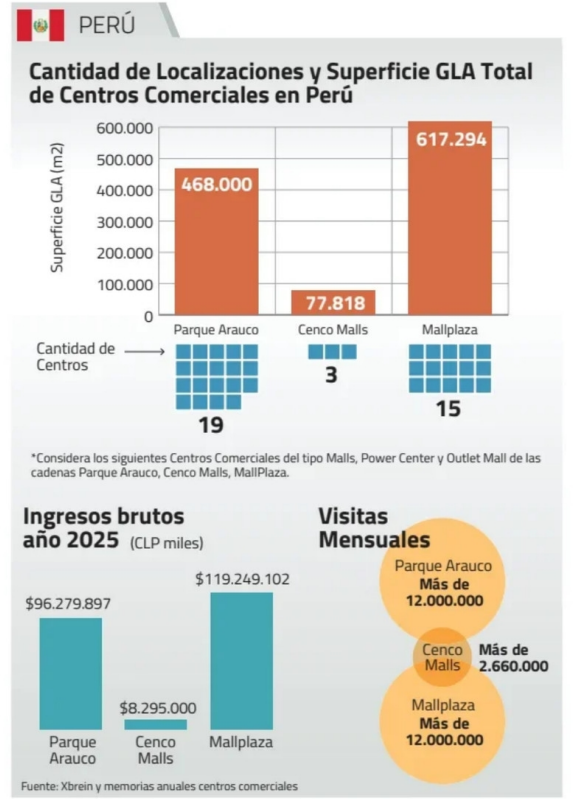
PERÚ

Cantidad de Localizaciones y Superficie GLA Total de Centros Comerciales en Perú

Superficie GLA (m2)

600.000
500.000
400.000
300.000
200.000
100.000
0

468.000
77.818
617.294

Parque Arauco
Cenco Malls
Mallplaza

Cantidad de Centros

19
3
15

*Considera los siguientes Centros Comerciales del tipo Malls, Power Center y Outlet Mall de las cadenas Parque Arauco, Cenco Malls, MallPlaza.

Ingresos brutos año 2025 (CLP miles)

$96.279.897
$8.295.000
$119.249.102

Parque Arauco
Cenco Malls
Mallplaza

Visitas Mensuales

Parque Arauco
Más de 12.000.000

Cenco Malls
Más de 2.660.000

Mallplaza
Más de 12.000.000

Fuente: Xbrein y memorias anuales centros comerciales